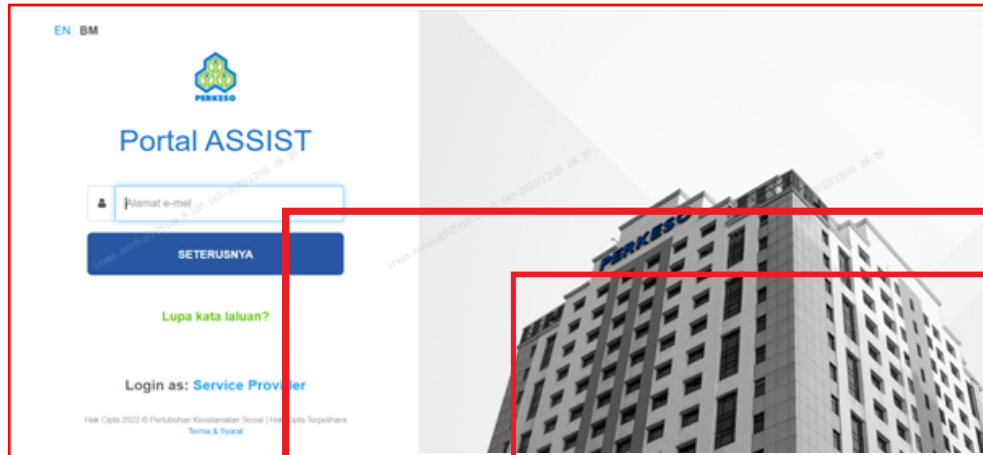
EN | BM

PERKESO

Portal ASSIST

Alamat e-mel

SETERUSNYA

Lupa kata laluan?

Login as: Service Provider

Hak Cipta 2022 © Pertubuhan Keselamatan Sosial | Hak Cipta Terpelihara
Terma & Syarat

PERKESO